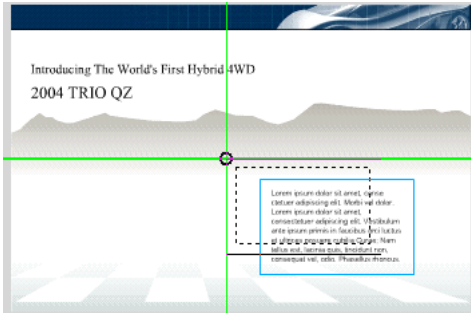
Introducing The World's First Hybrid 4WD
2004 TRIO QZ

Lorem ipsum dolor sit amet, consectetuer adipiscing elit. Morbi vel dolor. Lorem ipsum dolor sit amet, consectetuer adipiscing elit. Vestibulum ante ipsum primis in faucibus orci luctus et ultrices posuere cubilia Curae; Nam tellus est, laoreet quis, tincidunt non, consequat vel, odio. Phasellus rhoncus.